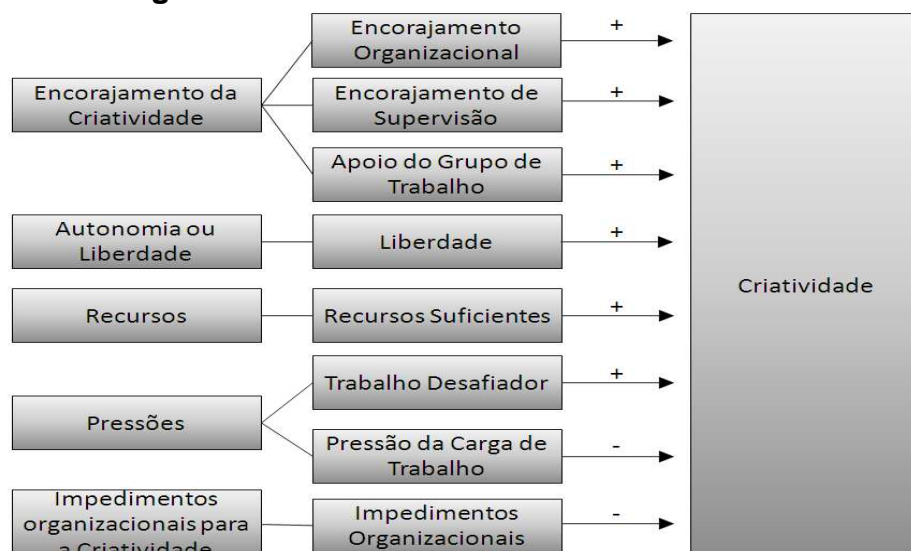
Encorajamento da Criatividade

Encorajamento Organizacional
+

Encorajamento de Supervisão
+

Apoio do Grupo de Trabalho
+

Autonomia ou Liberdade

Liberdade
+

Recursos

Recursos Suficientes
+

Pressões

Trabalho Desafiador
+

Pressão da Carga de Trabalho
-

Impedimentos organizacionais para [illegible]

Impedimentos Organizacionais
-

Criatividade